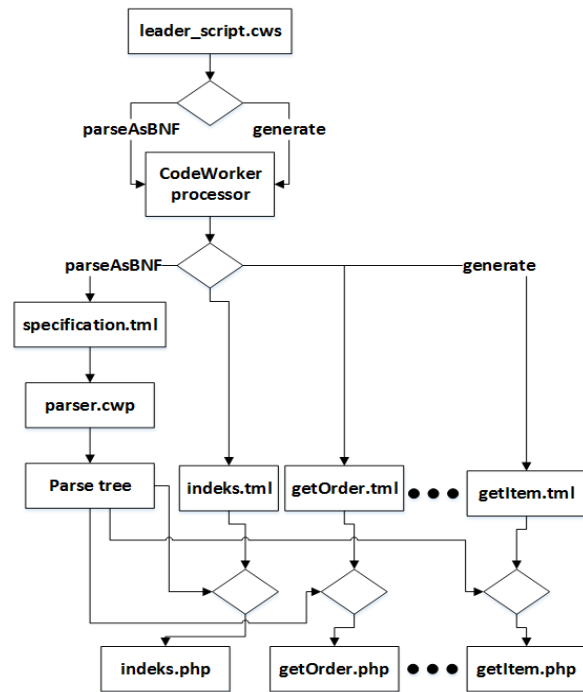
leader_script.cws

parseAsBNF

generate

CodeWorker processor

parseAsBNF

generate

specification.tml

parser.cwp

Parse tree

indeks.tml

getOrder.tml

getItem.tml

indeks.php

getOrder.php

getItem.php